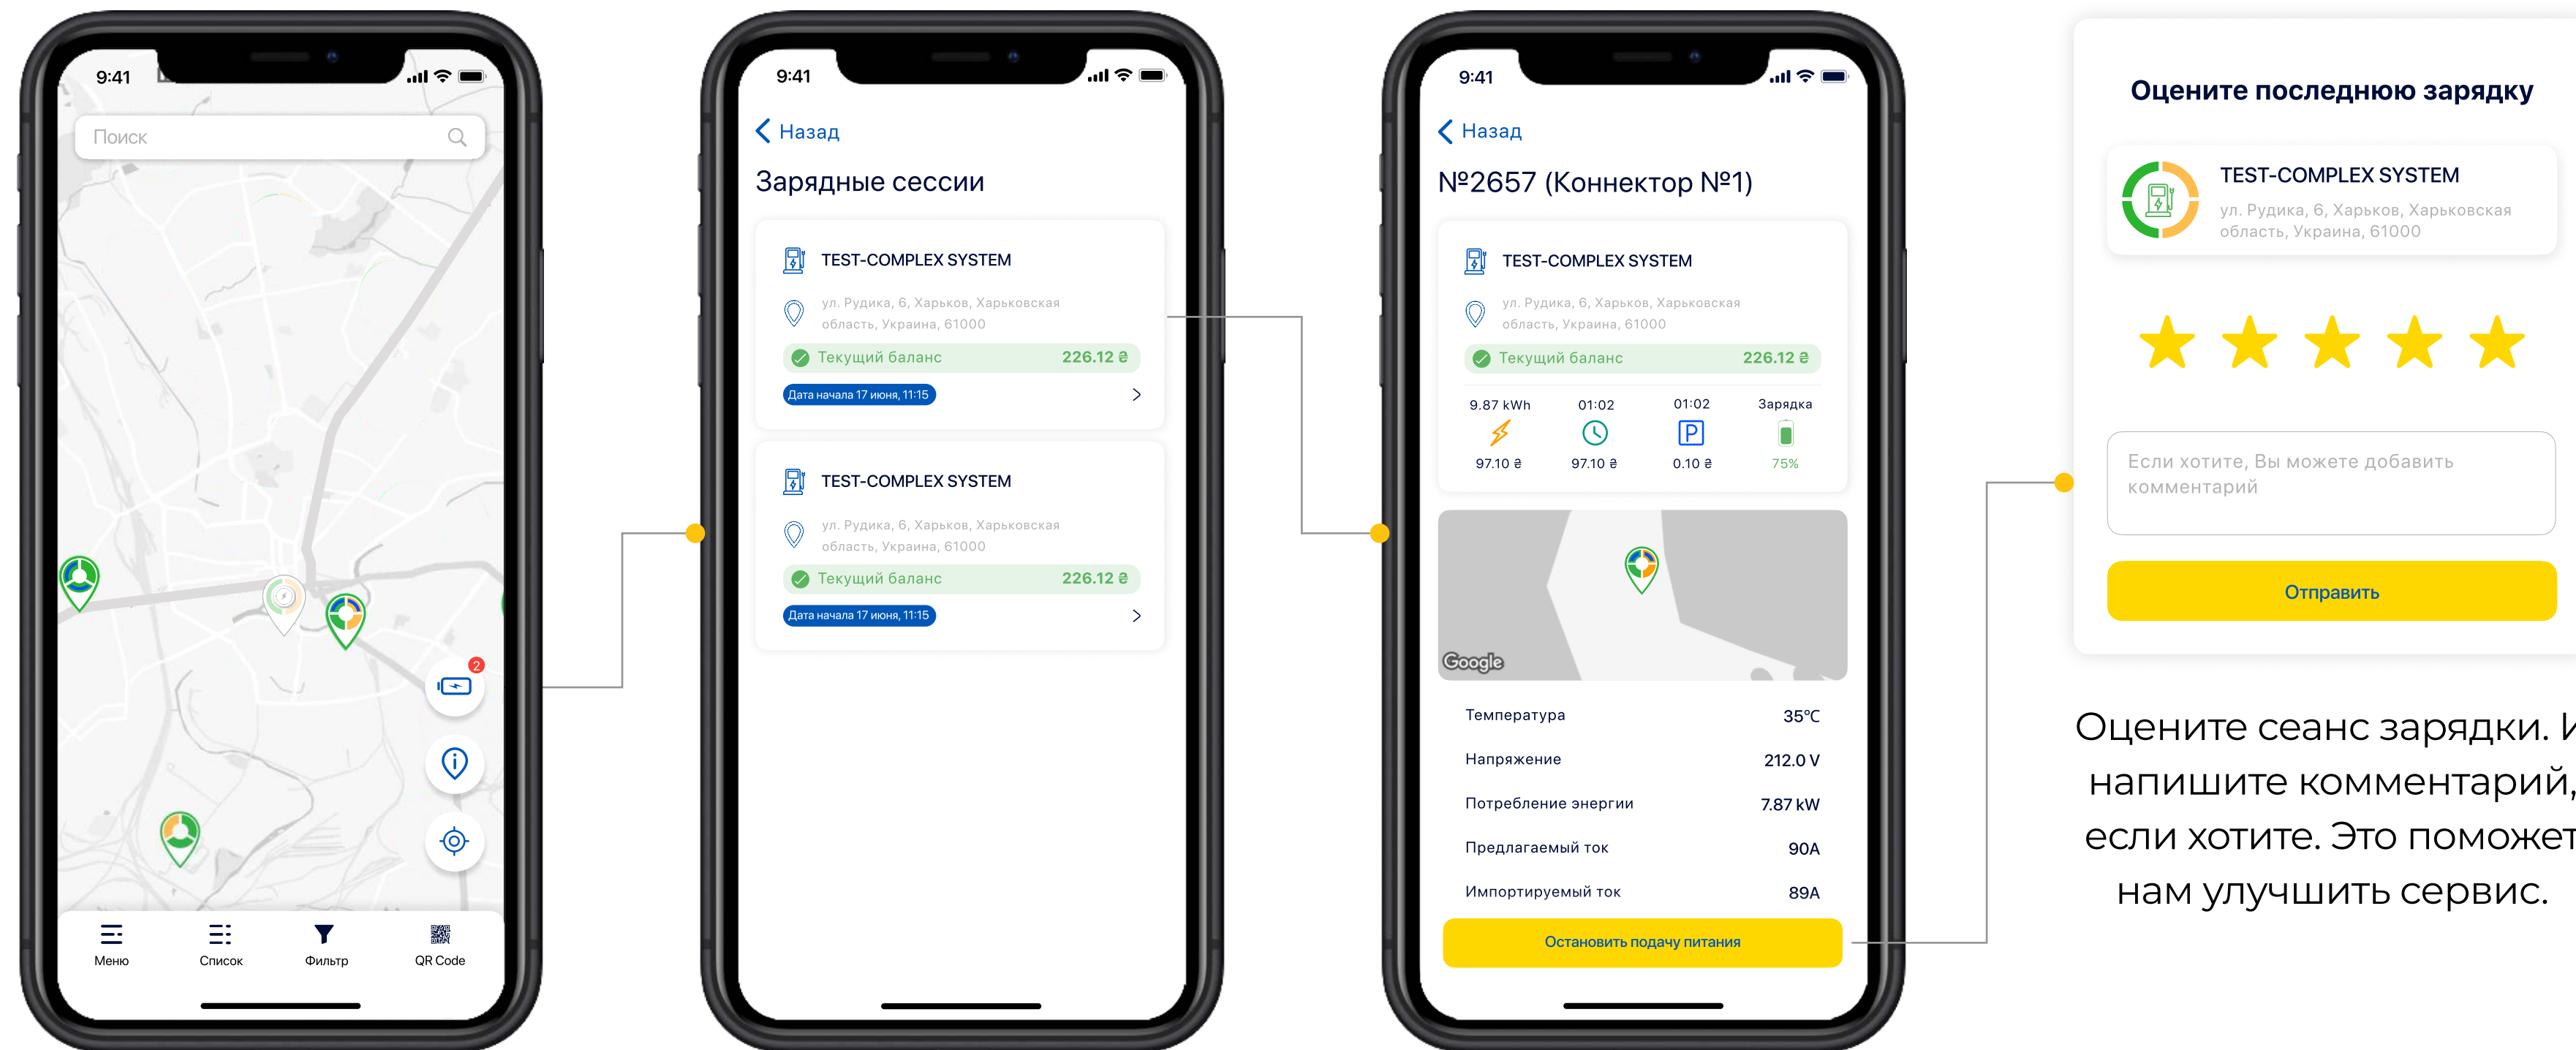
9:41

Поиск

2

Меню
Список
Фильтр
QR Code

9:41

Назад

Зарядные сессии

TEST-COMPLEX SYSTEM

ул. Рудика, 6, Харьков, Харьковская область, Украина, 61000

Текущий баланс 226.12 ₴

Дата начала 17 июня, 11:15

TEST-COMPLEX SYSTEM

ул. Рудика, 6, Харьков, Харьковская область, Украина, 61000

Текущий баланс 226.12 ₴

Дата начала 17 июня, 11:15

9:41

Назад

№2657 (Коннектор №1)

TEST-COMPLEX SYSTEM

ул. Рудика, 6, Харьков, Харьковская область, Украина, 61000

Текущий баланс 226.12 ₴

| 9.87 kWh | 01:02 | 01:02 | Зарядка |
|---|---|---|---|
| 97.10 ₴ | 97.10 ₴ | 0.10 ₴ | 75% |

Google

| Температура | 35°C |
|---|---|
| Напряжение | 212.0 V |
| Потребление энергии | 7.87 kW |
| Предлагаемый ток | 90A |
| Импортируемый ток | 89A |

Остановить подачу питания

Оцените последнюю зарядку

TEST-COMPLEX SYSTEM

ул. Рудика, 6, Харьков, Харьковская область, Украина, 61000

Если хотите, Вы можете добавить комментарий

Отправить

Оцените сеанс зарядки. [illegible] напишите комментарий, если хотите. Это поможет нам улучшить сервис.